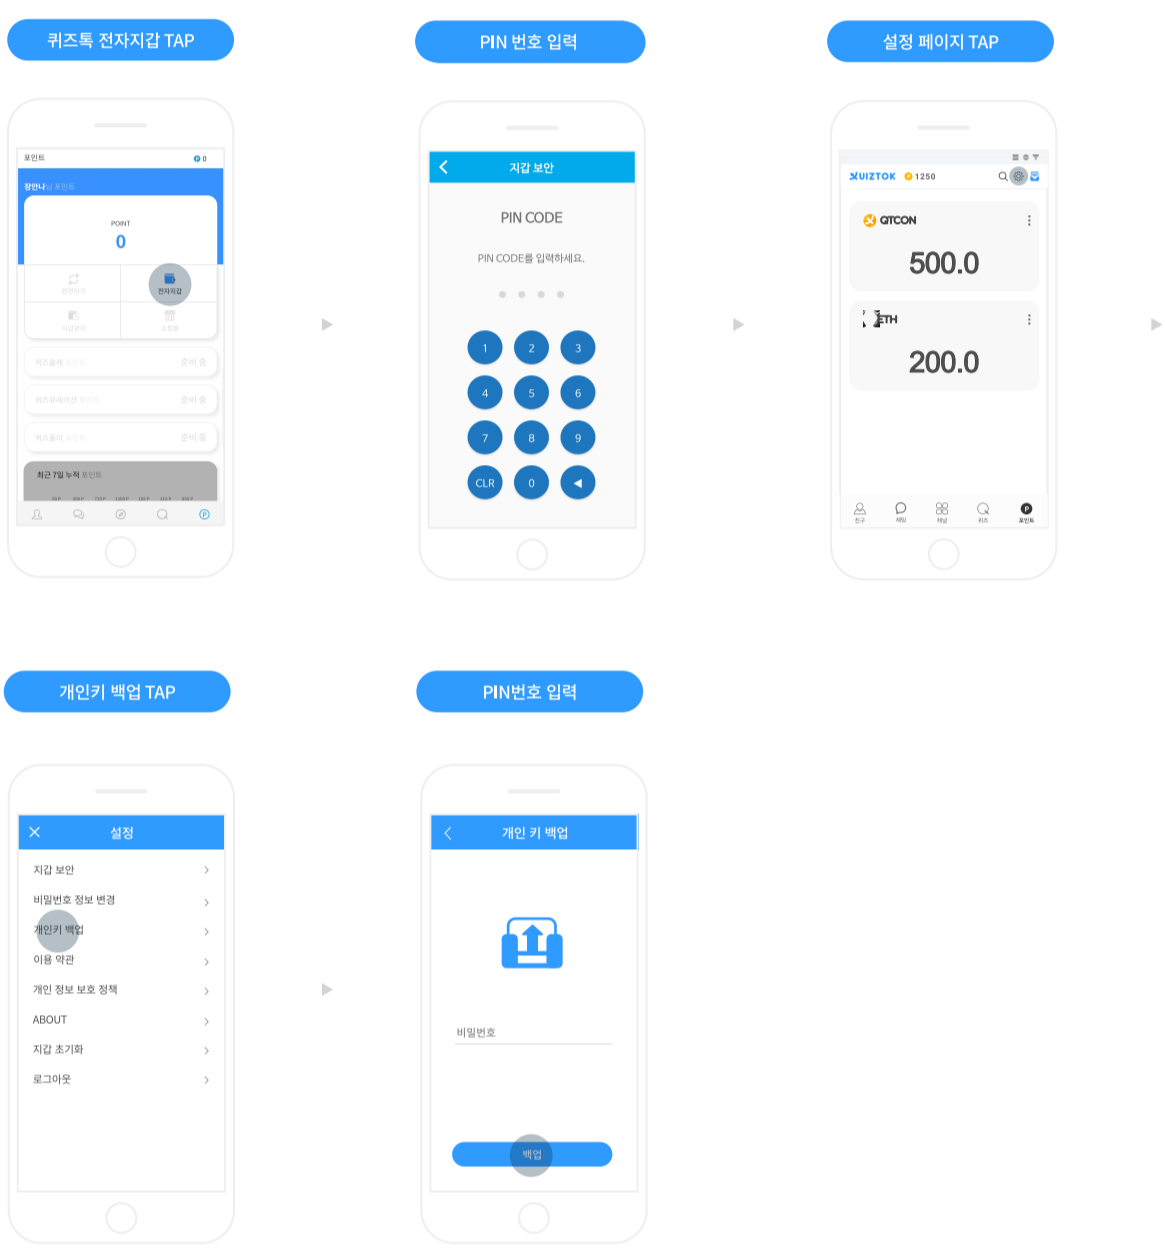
퀴즈톡 전자지갑 TAP

포인트
0
장안나님 포인트
POINT
0
전자지갑
준비 중
준비 중
준비 중
최근 7일 누적 포인트

PIN 번호 입력

지갑 보안
PIN CODE
PIN CODE를 입력하세요.
1 2 3
4 5 6
7 8 9
CLR 0 ◀

설정 페이지 TAP

QUIZTOK 1250
QTCON
500.0
ETH
200.0
친구 채팅 채널 퀴즈 포인트

개인키 백업 TAP

설정
지갑 보안
비밀번호 정보 변경
개인키 백업
이용 약관
개인 정보 보호 정책
ABOUT
지갑 초기화
로그아웃

PIN번호 입력

개인 키 백업
비밀번호
백업